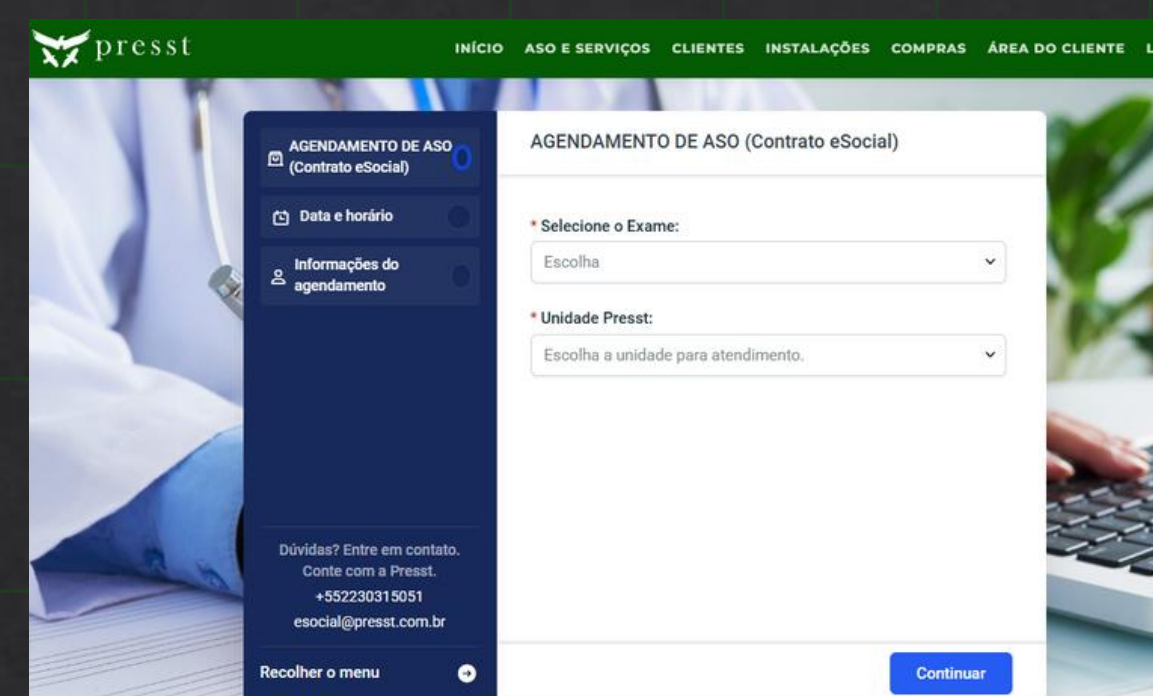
presst

INÍCIO ASO E SERVIÇOS CLIENTES INSTALAÇÕES COMPRAS ÁREA DO CLIENTE L

AGENDAMENTO DE ASO (Contrato eSocial)

Data e horário

Informações do agendamento

Dúvidas? Entre em contato. Conte com a Presst. +552230315051 esocial@presst.com.br

Recolher o menu

AGENDAMENTO DE ASO (Contrato eSocial)

* Selecione o Exame:

Escolha

* Unidade Presst:

Escolha a unidade para atendimento.

Continuar